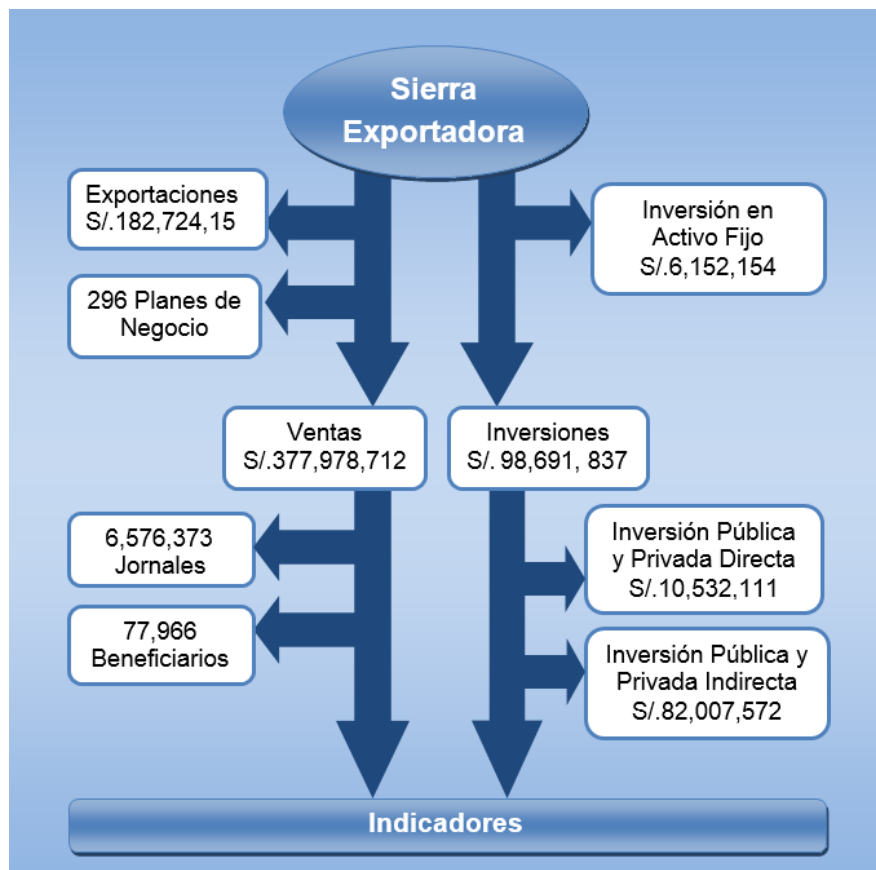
Sierra Exportadora

Exportaciones S/.182,724,15

296 Planes de Negocio

Inversión en Activo Fijo S/.6,152,154

Ventas S/.377,978,712

Inversiones S/. 98,691, 837

6,576,373 Jornales

77,966 Beneficiarios

Inversión Pública y Privada Directa S/.10,532,111

Inversión Pública y Privada Indirecta S/.82,007,572

Indicadores